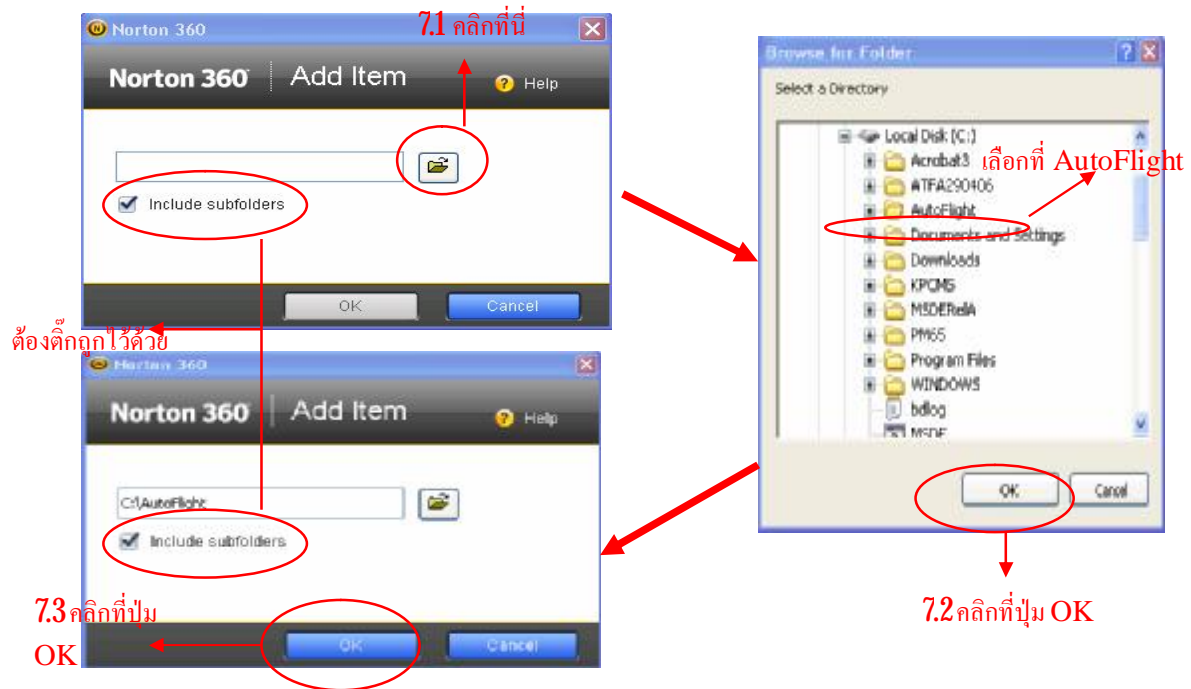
Norton 360

7.1 คลิกที่นี่

Norton 360 | Add Item

Help

Include subfolders

OK

Cancel

ต้องติ๊กถูกไว้ด้วย

Browse for Folder

Select a Directory

Local Disk (C:)
Acrobat3
ATFA290406
AutoFlight
Documents and Settings
Downloads
KPCMS
MSDERelA
PM65
Program Files
WINDOWS
bdlog
MSDE

เลือกที่ AutoFlight

OK

Cancel

7.2 คลิกที่ปุ่ม OK

Norton 360

Norton 360 | Add Item

Help

C:\AutoFlight

Include subfolders

OK

Cancel

7.3 คลิกที่ปุ่ม OK